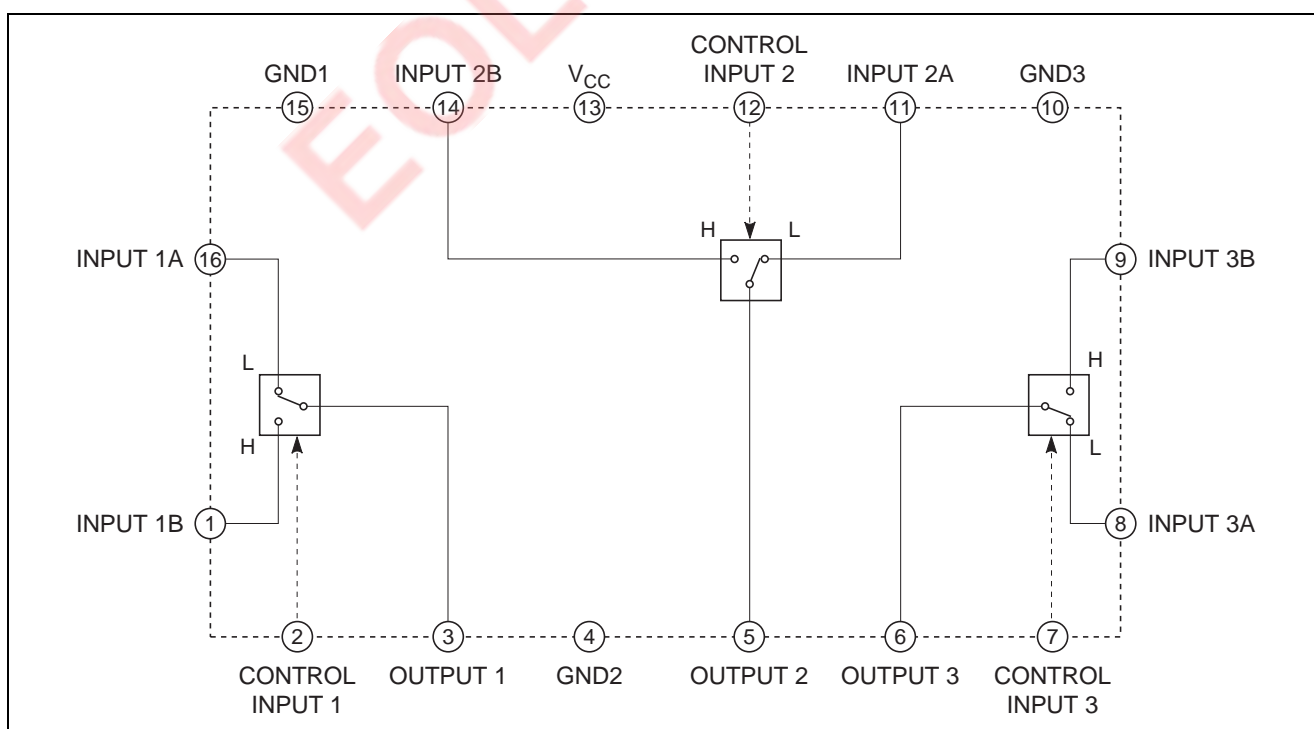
EOL

GND1
15
INPUT 2B
14
$V_{CC}$
13
CONTROL INPUT 2
12
INPUT 2A
11
GND3
10

H
L

INPUT 1A
16
9
INPUT 3B

L
H
H
L

INPUT 1B
1
8
INPUT 3A

2
CONTROL INPUT 1
3
OUTPUT 1
4
GND2
5
OUTPUT 2
6
OUTPUT 3
7
CONTROL INPUT 3